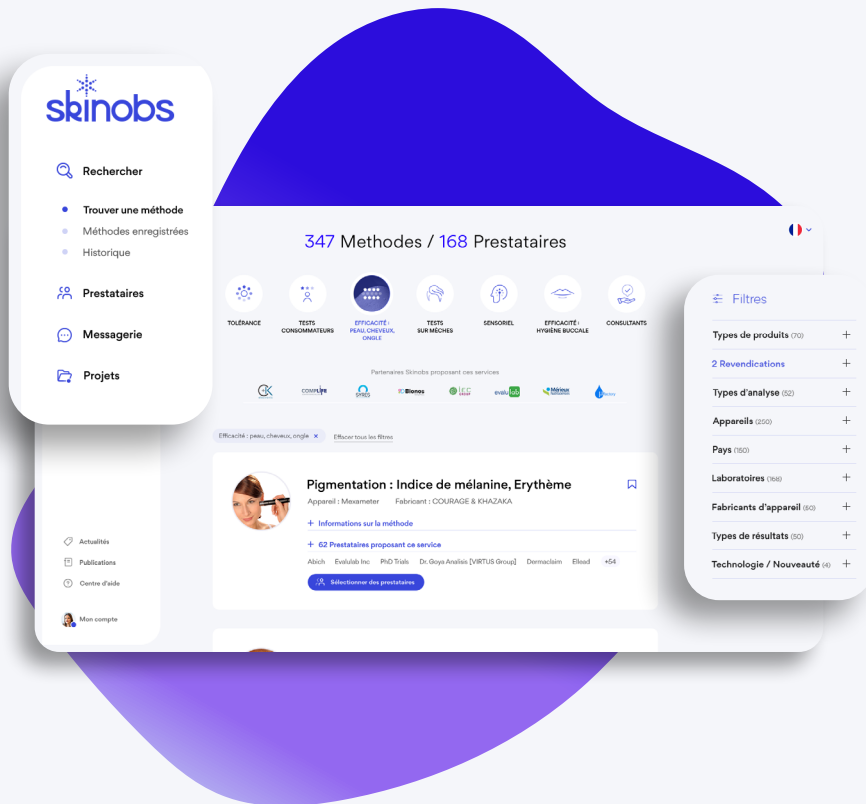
skinobs

Rechercher

Trouver une méthode
Méthodes enregistrées
Historique

Prestataires

Messagerie

Projets

347 Methodes / 168 Prestataires

TOLÉRANCE
TESTS CONSOMMATEURS
EFFICACITÉ : PEAU, CHEVEUX, ONGLE
TESTS SUR MÈCHES
SENSORIEL
EFFICACITÉ : HYGIÈNE BUCCALE
CONSULTANTS

Partenaires Skinobs proposant ces services

CK
COMPLIFE
SYRES
Bionos
IEC
evalu lab
Marieux
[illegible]

Efficacité : peau, cheveux, ongle ×
Effacer tous les filtres

Pigmentation : Indice de mélanine, Erythème
Appareil : Mexameter Fabricant : COURAGE & KHAZAKA

+ Informations sur la méthode

+ 62 Prestataires proposant ce service
Abich Evalulab Inc PhD Trials Dr. Goya Analisis [VIRTUS Group] Dermaclaim Eliead +54

Sélectionner des prestataires

Actualités
Publications
Centre d'aide

Mon compte

Filtres

Types de produits (70) +
2 Revendications +
Types d'analyse (52) +
Appareils (250) +
Pays (150) +
Laboratoires (168) +
Fabricants d'appareil (60) +
Types de résultats (50) +
Technologie / Nouveauté (4) +